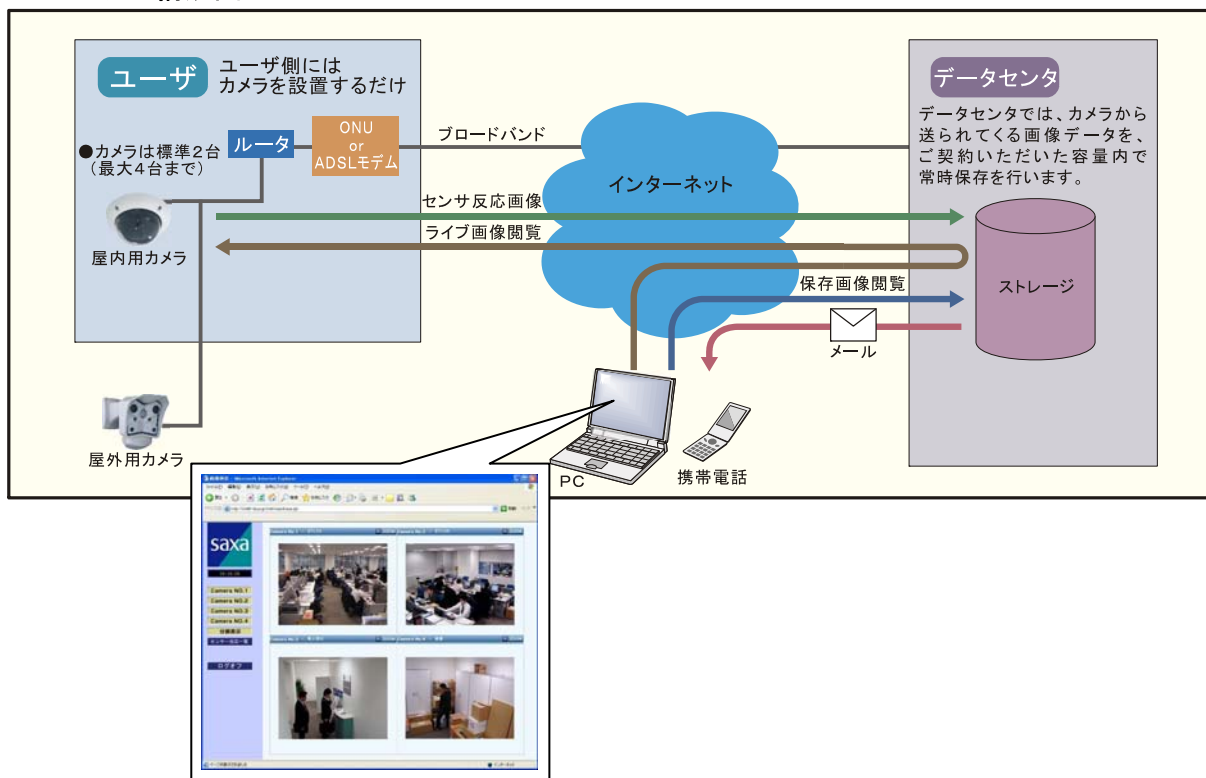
ユーザ ユーザ側には カメラを設置するだけ

●カメラは標準２台（最大４台まで）

ルータ

ONU or ADSLモデム

ブロードバンド

インターネット

屋内用カメラ

センサ反応画像

ライブ画像閲覧

保存画像閲覧

メール

屋外用カメラ

PC

携帯電話

データセンタ

データセンタでは、カメラから送られてくる画像データを、ご契約いただいた容量内で常時保存を行います。

ストレージ

saxa

Camera NO.1
Camera NO.2
Camera NO.3
Camera NO.4

ログオフ